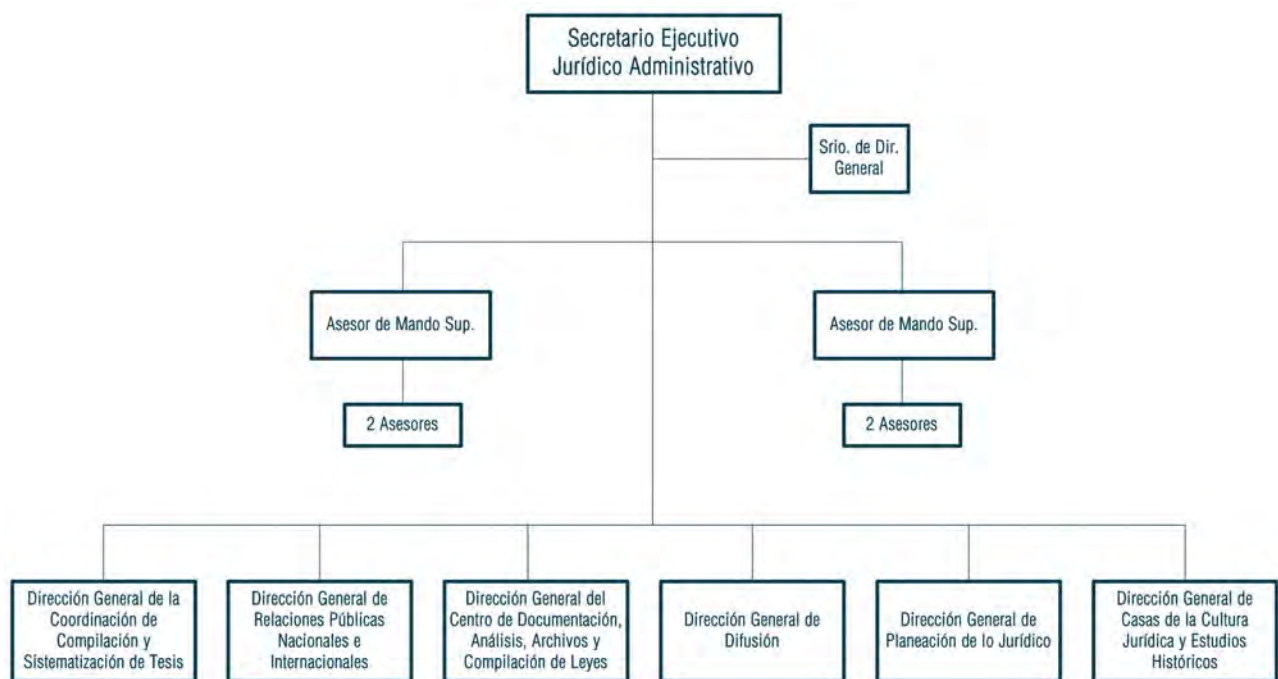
Secretario Ejecutivo Jurídico Administrativo

Srio. de Dir. General

Asesor de Mando Sup.

2 Asesores

Asesor de Mando Sup.

2 Asesores

Dirección General de la Coordinación de Compilación y Sistematización de Tesis

Dirección General de Relaciones Públicas Nacionales e Internacionales

Dirección General del Centro de Documentación, Análisis, Archivos y Compilación de Leyes

Dirección General de Difusión

Dirección General de Planeación de lo Jurídico

Dirección General de Casas de la Cultura Jurídica y Estudios Históricos